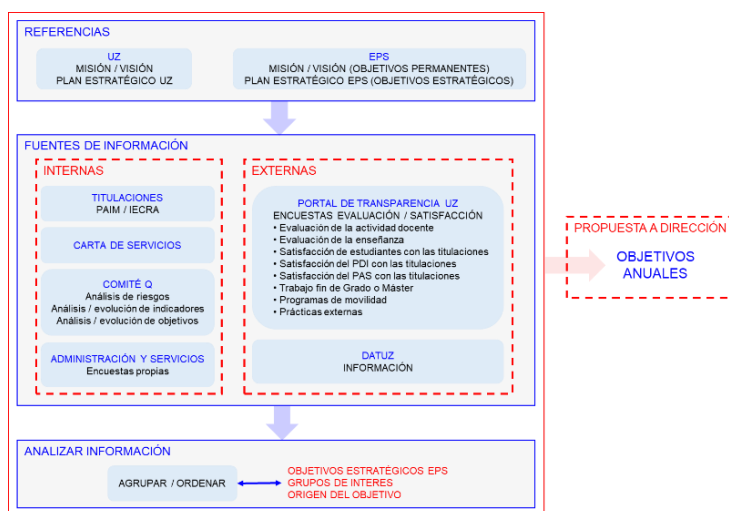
REFERENCIAS

UZ
MISIÓN / VISIÓN
PLAN ESTRATÉGICO UZ

EPS
MISIÓN / VISIÓN (OBJETIVOS PERMANENTES)
PLAN ESTRATÉGICO EPS (OBJETIVOS ESTRATÉGICOS)

FUENTES DE INFORMACIÓN

INTERNAS

TITULACIONES
PAIM / IECRA

CARTA DE SERVICIOS

COMITÉ Q
Análisis de riesgos
Análisis / evolución de indicadores
Análisis / evolución de objetivos

ADMINISTRACIÓN Y SERVICIOS
Encuestas propias

EXTERNAS

PORTAL DE TRANSPARENCIA UZ
ENCUESTAS EVALUACIÓN / SATISFACCIÓN
• Evaluación de la actividad docente
• Evaluación de la enseñanza
• Satisfacción de estudiantes con las titulaciones
• Satisfacción del PDI con las titulaciones
• Satisfacción del PAS con las titulaciones
• Trabajo fin de Grado o Máster
• Programas de movilidad
• Prácticas externas

DATUZ
INFORMACIÓN

PROPUESTA A DIRECCIÓN
OBJETIVOS ANUALES

ANALIZAR INFORMACIÓN

AGRUPAR / ORDENAR

OBJETIVOS ESTRATÉGICOS EPS
GRUPOS DE INTERES
ORIGEN DEL OBJETIVO